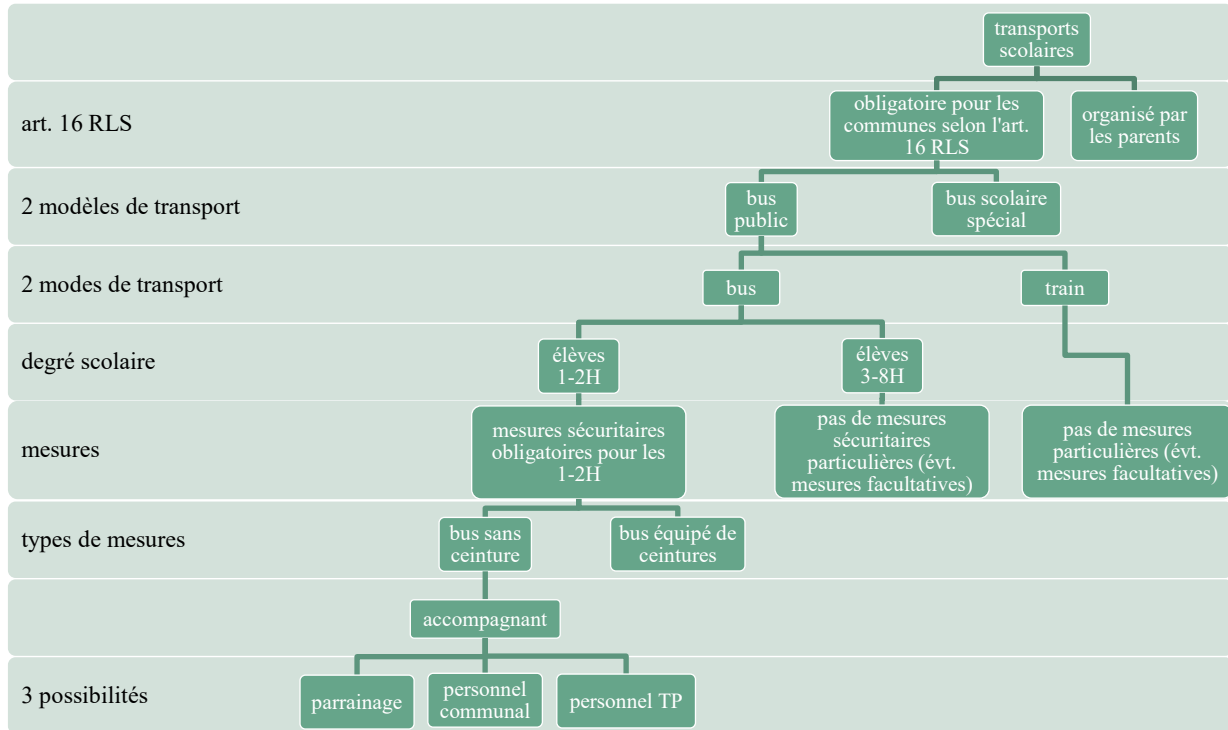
transports scolaires

art. 16 RLS

obligatoire pour les communes selon l'art. 16 RLS

organisé par les parents

2 modèles de transport

bus public

bus scolaire spécial

2 modes de transport

bus

train

degré scolaire

élèves 1-2H

élèves 3-8H

mesures

mesures sécuritaires obligatoires pour les 1-2H

pas de mesures sécuritaires particulières (évt. mesures facultatives)

pas de mesures particulières (évt. mesures facultatives)

types de mesures

bus sans ceinture

bus équipé de ceintures

accompagnant

3 possibilités

parrainage

personnel communal

personnel TP